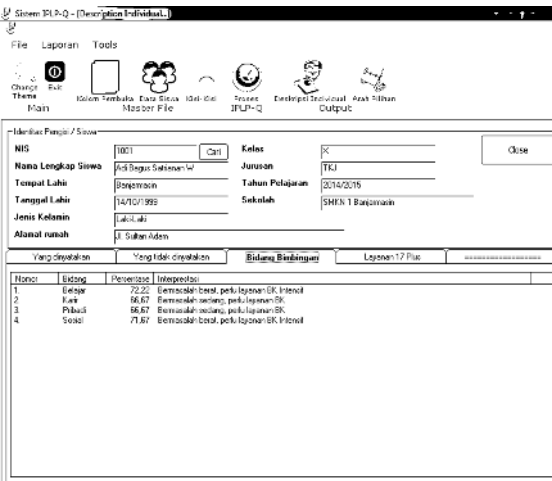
Sistem IPLP-Q - [Description Individual...]

File Laporan Tools

Change Theme Exit
Main

Kolom Pembuka Data Siswa Kisi-Kisi
Master File

Proses IPLP-Q

Deskripsi Individual Arah Pilihan
Output

Identitas Pengisi / Siswa

NIS 1001 Cari
Nama Lengkap Siswa Adi Bagus Setiawan W
Tempat Lahir Banjarmasin
Tanggal Lahir 14/10/1999
Jenis Kelamin Laki-Laki
Alamat rumah Jl. Sultan Adam

Kelas X
Jurusan TKJ
Tahun Pelajaran 2014/2015
Sekolah SMKN 1 Banjarmasin

Close

Yang dinyatakan | Yang tidak dinyatakan | Bidang Bimbingan | Layanan 17 Plus | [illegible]

| Nomor | Bidang | Persentase | Interpretasi |
|---|---|---|---|
| 1. | Belajar | 72,22 | Bermasalah berat, perlu layanan BK Intensif |
| 2. | Karir | 66,67 | Bermasalah sedang, perlu layanan BK |
| 3. | Pribadi | 66,67 | Bermasalah sedang, perlu layanan BK |
| 4. | Sosial | 71,67 | Bermasalah berat, perlu layanan BK Intensif |